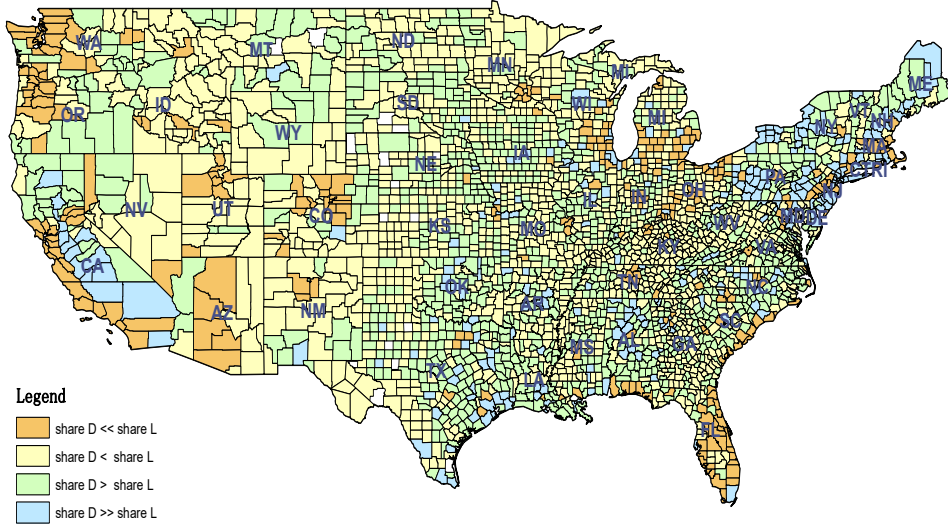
WA
MT
ND
MN
ME
OR
ID
SD
WI
MI
VT
NH
WY
NY
MA
IA
NE
RI
PA
CT
OH
NV
UT
IN
IL
NJ
CO
MD
DE
WV
KS
MO
VA
CA
KY
OK
TN
NC
AR
AZ
NM
SC
MS
AL
GA
TX
LA
FL

Legend
share D << share L
share D < share L
share D > share L
share D >> share L